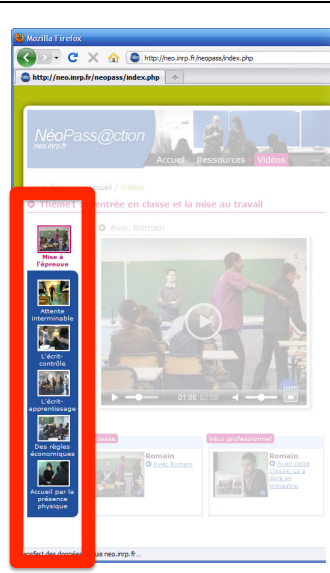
Mozilla Firefox

http://neo.inrp.fr/neopass/index.php

http://neo.inrp.fr/neopass/index.php

NéoPass@ction
neo.inrp.fr

Accueil Ressources Vidéos

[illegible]ueil / Vidéos

Thème : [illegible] entrée en classe et la mise au travail

Mise à l'épreuve

Avec Romain

Attente interminable

L'écrit-contrôle

L'écrit-apprentissage

Des règles économiques

Accueil par la présence physique

01:08 02:08

inrp

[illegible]lasse

Romain
Avec Romain

Vécu professionnel

Romain
Avec cette classe, j'ai à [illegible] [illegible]

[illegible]sfert des données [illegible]us neo.inrp.fr...